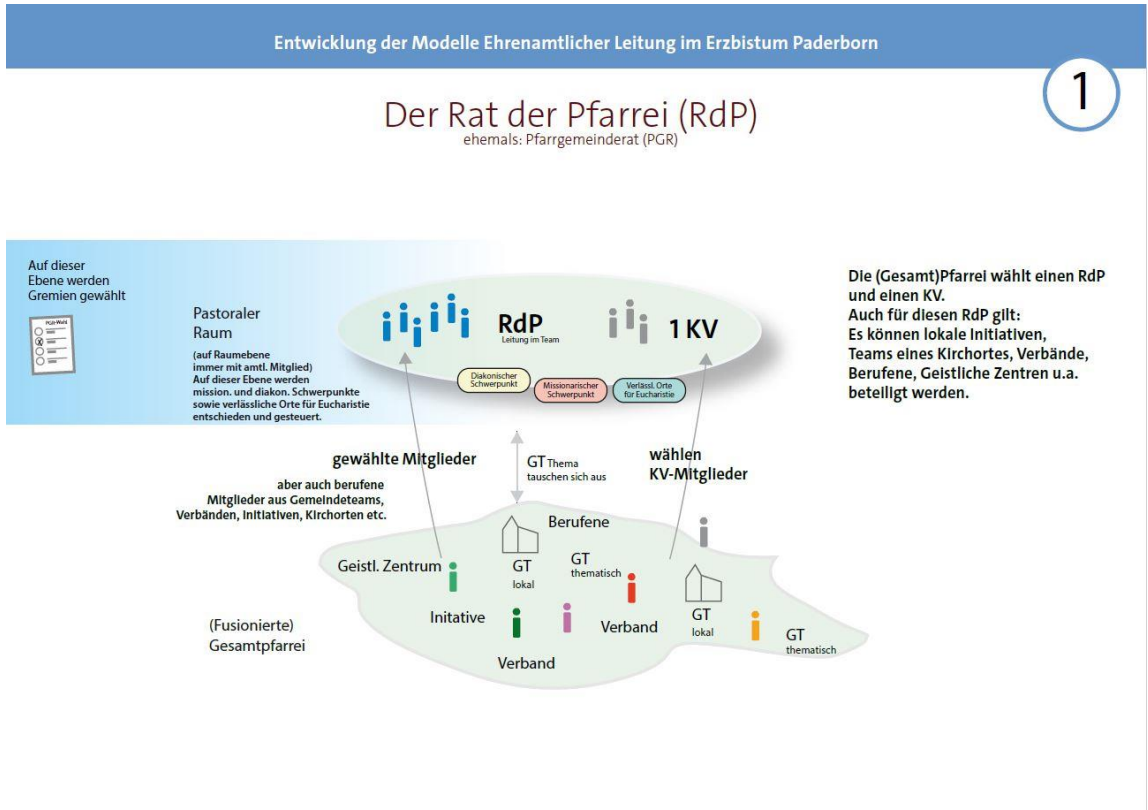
Entwicklung der Modelle Ehrenamtlicher Leitung im Erzbistum Paderborn

1

Der Rat der Pfarrei (RdP)
ehemals: Pfarrgemeinderat (PGR)

Auf dieser Ebene werden Gremien gewählt

PGR-Wahl

Pastoraler Raum
(auf Raumebene immer mit amtl. Mitglied)
Auf dieser Ebene werden mission. und diakon. Schwerpunkte sowie verlässliche Orte für Eucharistie entschieden und gesteuert.

RdP
Leitung im Team

1 KV

Diakonischer Schwerpunkt

Missionarischer Schwerpunkt

Verlässl. Orte für Eucharistie

Die (Gesamt)Pfarrei wählt einen RdP und einen KV.
Auch für diesen RdP gilt:
Es können lokale Initiativen, Teams eines Kirchortes, Verbände, Berufene, Geistliche Zentren u.a. beteiligt werden.

gewählte Mitglieder

aber auch berufene Mitglieder aus Gemeindeteams, Verbänden, Initiativen, Kirchorten etc.

GT Thema tauschen sich aus

wählen KV-Mitglieder

Berufene

Geistl. Zentrum

GT lokal

GT thematisch

Initative

Verband

GT lokal

GT thematisch

Verband

(Fusionierte) Gesamtpfarrei